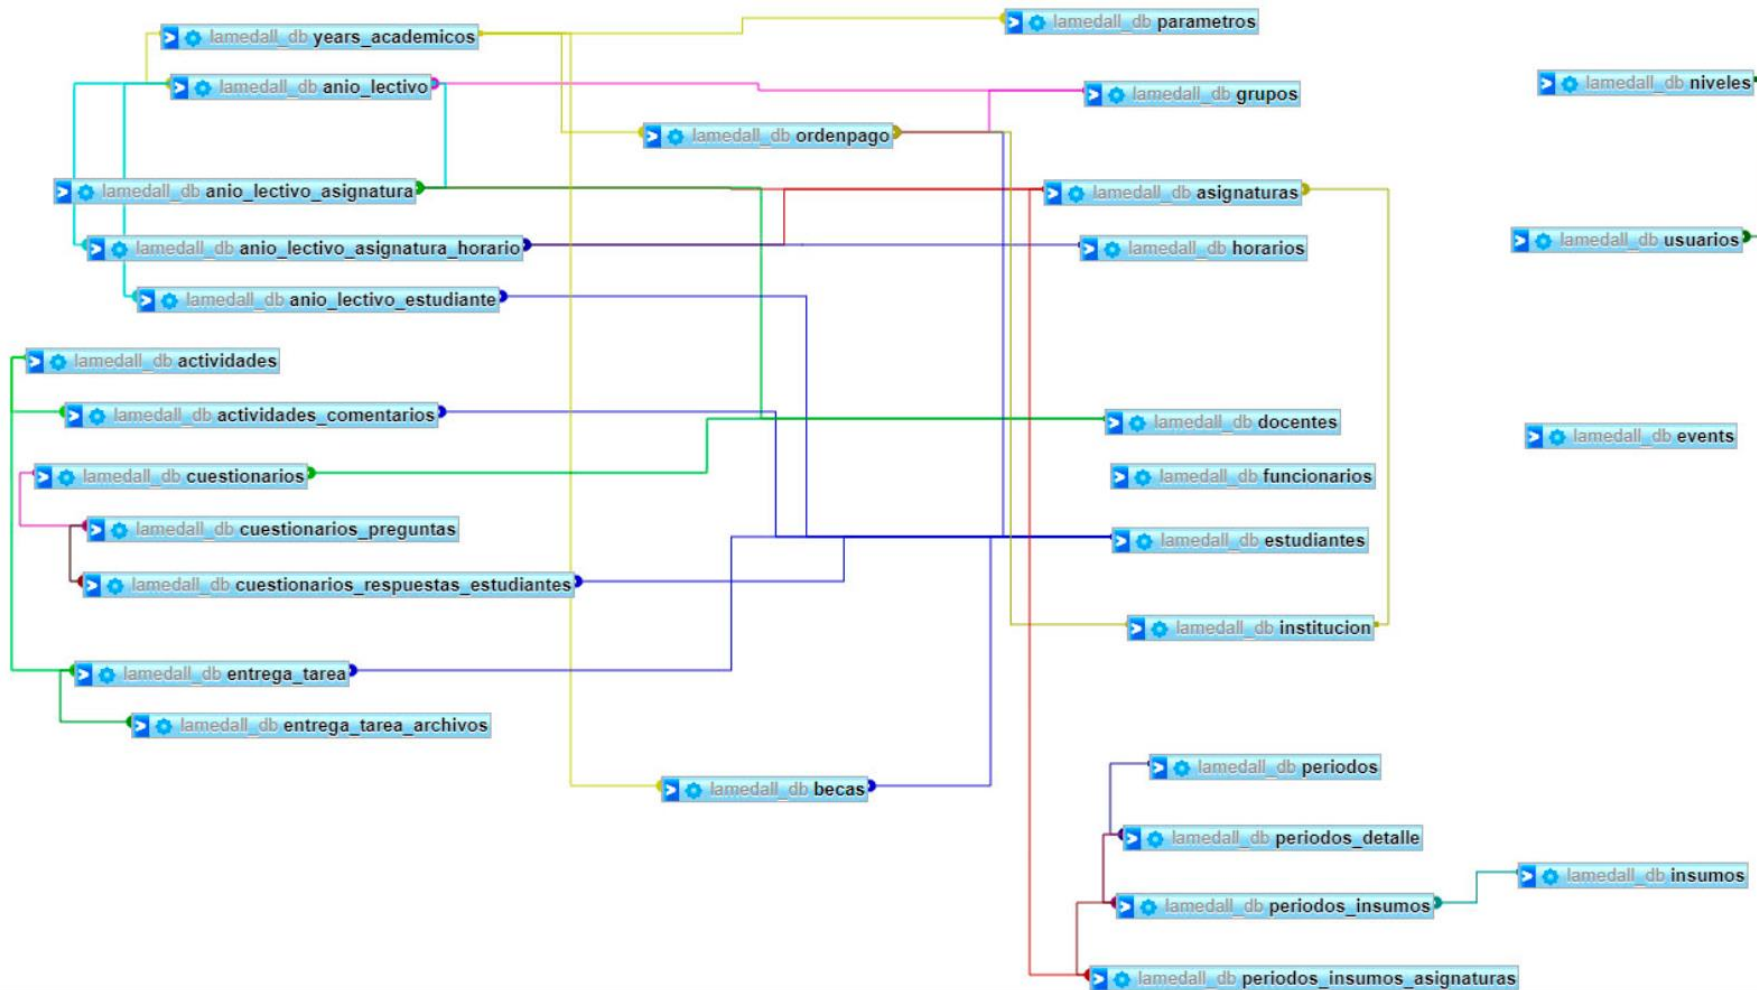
lamedall_db years_academicos
lamedall_db parametros
lamedall_db anio_lectivo
lamedall_db grupos
lamedall_db niveles
lamedall_db ordenpago
lamedall_db anio_lectivo_asignatura
lamedall_db asignaturas
lamedall_db anio_lectivo_asignatura_horario
lamedall_db horarios
lamedall_db usuarios
lamedall_db anio_lectivo_estudiante
lamedall_db actividades
lamedall_db actividades_comentarios
lamedall_db docentes
lamedall_db events
lamedall_db cuestionarios
lamedall_db funcionarios
lamedall_db cuestionarios_preguntas
lamedall_db estudiantes
lamedall_db cuestionarios_respuestas_estudiantes
lamedall_db institucion
lamedall_db entrega_tarea
lamedall_db entrega_tarea_archivos
lamedall_db periodos
lamedall_db becas
lamedall_db periodos_detalle
lamedall_db insumos
lamedall_db periodos_insumos
lamedall_db periodos_insumos_asignaturas